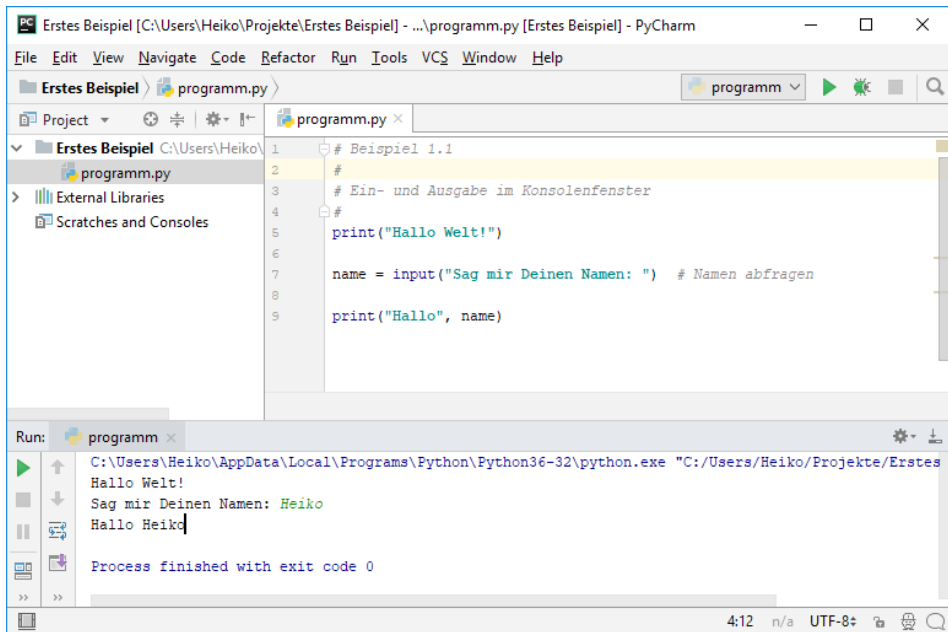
PC Erstes Beispiel [C:\Users\Heiko\Projekte\Erstes Beispiel] - ...\programm.py [Erstes Beispiel] - PyCharm

File Edit View Navigate Code Refactor Run Tools VCS Window Help

Erstes Beispiel 〉 programm.py 〉

programm

Project

Erstes Beispiel C:\Users\Heiko\

programm.py

External Libraries

Scratches and Consoles

programm.py ×

1 # Beispiel 1.1
2 #
3 # Ein- und Ausgabe im Konsolenfenster
4 #
5 print("Hallo Welt!")
6
7 name = input("Sag mir Deinen Namen: ") # Namen abfragen
8
9 print("Hallo", name)

Run: programm ×

C:\Users\Heiko\AppData\Local\Programs\Python\Python36-32\python.exe "C:/Users/Heiko/Projekte/Erstes
Hallo Welt!
Sag mir Deinen Namen: Heiko
Hallo Heiko

Process finished with exit code 0

4:12 n/a UTF-8